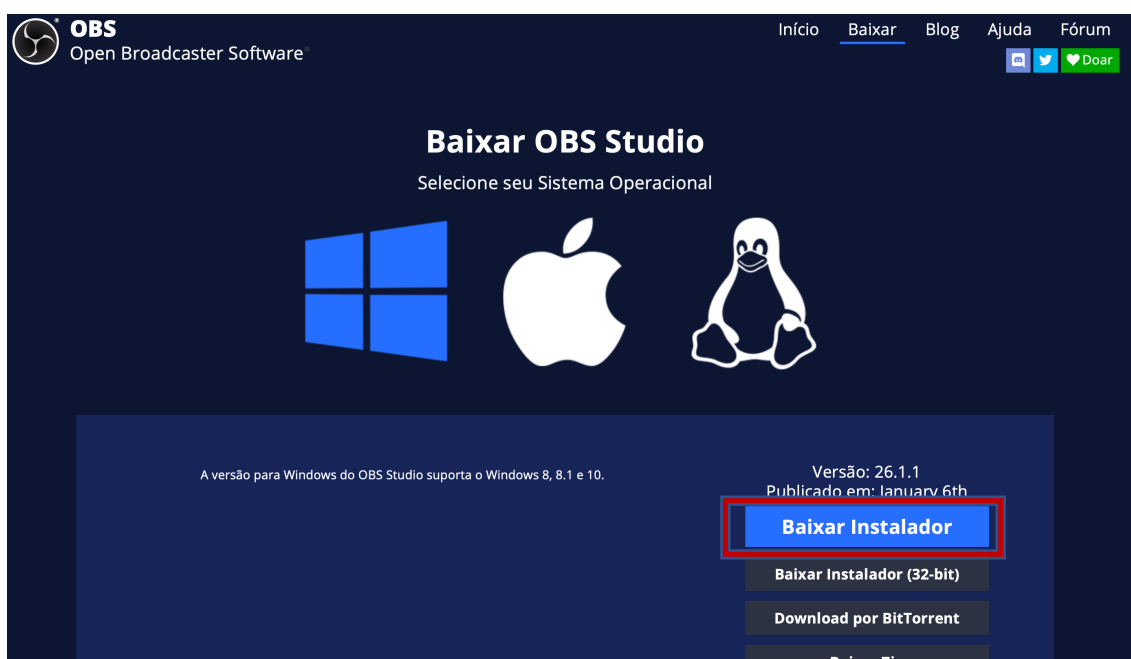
OBS
Open Broadcaster Software®

Início Baixar Blog Ajuda Fórum

Doar

Baixar OBS Studio

Selecione seu Sistema Operacional

A versão para Windows do OBS Studio suporta o Windows 8, 8.1 e 10.

Versão: 26.1.1
Publicado em: January 6th

Baixar Instalador

Baixar Instalador (32-bit)

Download por BitTorrent

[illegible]